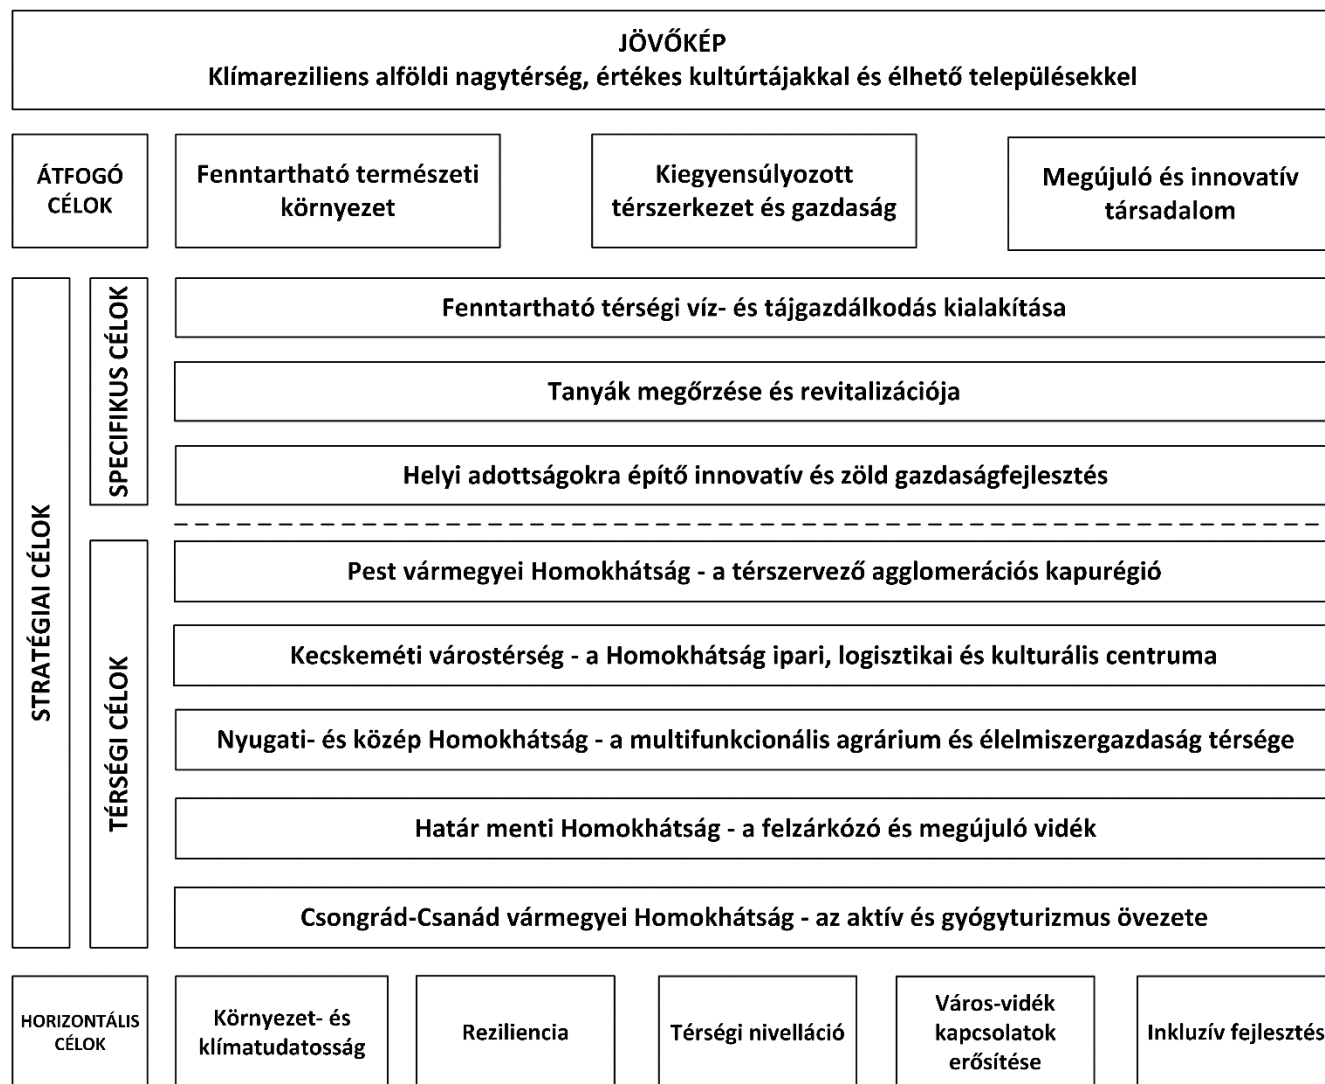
JÖVŐKÉP
Klímareziliens alföldi nagytérség, értékes kultúrtájakkal és élhető településekkel

ÁTFOGÓ CÉLOK

Fenntartható természeti környezet

Kiegyensúlyozott térszerkezet és gazdaság

Megújuló és innovatív társadalom

STRATÉGIAI CÉLOK

SPECIFIKUS CÉLOK

Fenntartható térségi víz- és tájgazdálkodás kialakítása

Tanyák megőrzése és revitalizációja

Helyi adottságokra építő innovatív és zöld gazdaságfejlesztés

TÉRSÉGI CÉLOK

Pest vármegyei Homokhátság - a térszervező agglomerációs kapurégió

Kecskeméti várostérség - a Homokhátság ipari, logisztikai és kulturális centruma

Nyugati- és közép Homokhátság - a multifunkcionális agrárium és élelmiszergazdaság térsége

Határ menti Homokhátság - a felzárkózó és megújuló vidék

Csongrád-Csanád vármegyei Homokhátság - az aktív és gyógyturizmus övezete

HORIZONTÁLIS CÉLOK

Környezet- és klímatudatosság

Reziliencia

Térségi nivelláció

Város-vidék kapcsolatok erősítése

Inkluzív fejlesztés